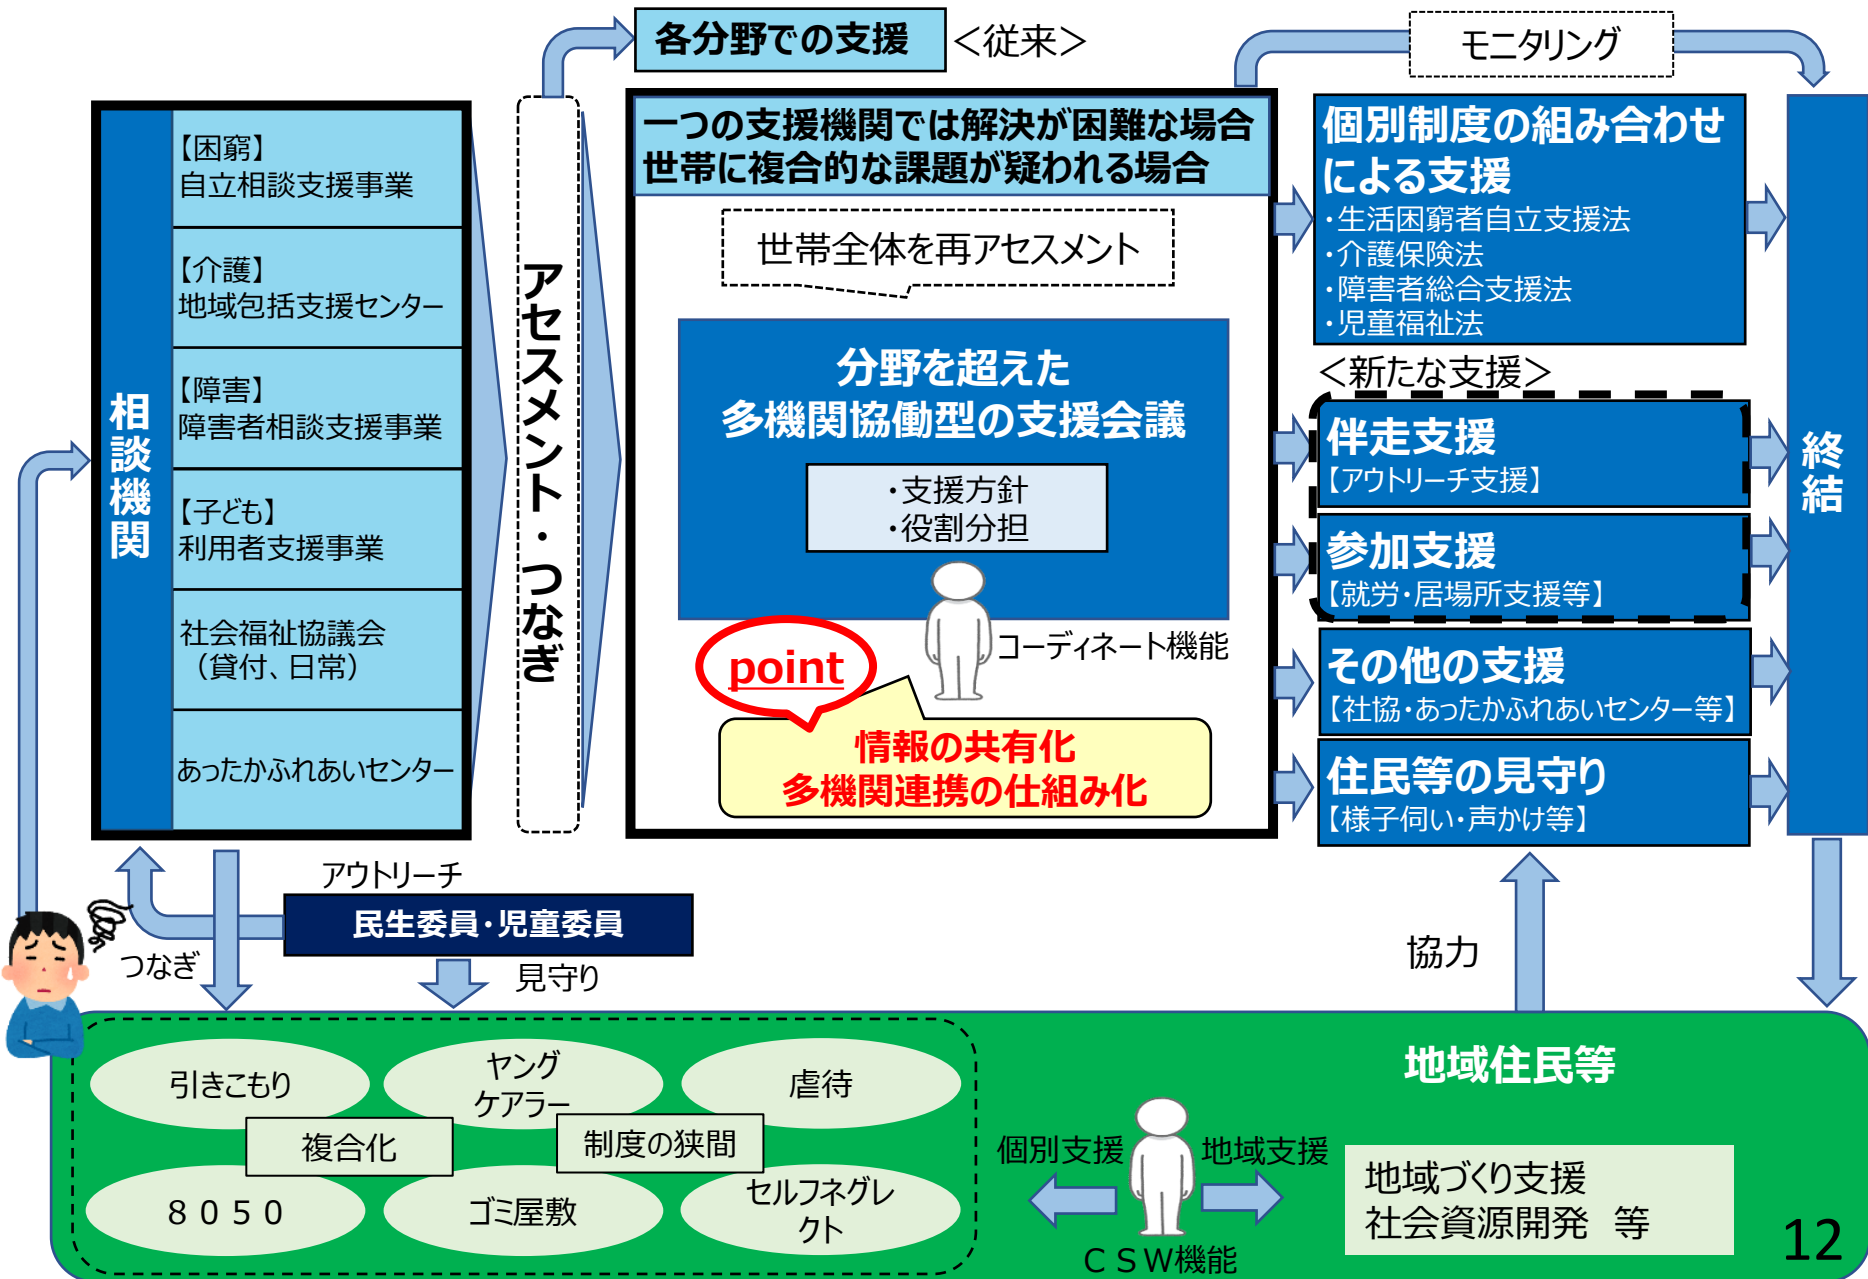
各分野での支援 <従来>

モニタリング

相談機関

【困窮】
自立相談支援事業

【介護】
地域包括支援センター

【障害】
障害者相談支援事業

【子ども】
利用者支援事業

社会福祉協議会
（貸付、日常）

あったかふれあいセンター

アセスメント・つなぎ

一つの支援機関では解決が困難な場合
世帯に複合的な課題が疑われる場合

世帯全体を再アセスメント

分野を超えた
多機関協働型の支援会議

・支援方針
・役割分担

コーディネート機能

point

情報の共有化
多機関連携の仕組み化

個別制度の組み合わせによる支援
・生活困窮者自立支援法
・介護保険法
・障害者総合支援法
・児童福祉法

<新たな支援>

伴走支援
【アウトリーチ支援】

参加支援
【就労・居場所支援等】

その他の支援
【社協・あったかふれあいセンター等】

住民等の見守り
【様子伺い・声かけ等】

終結

アウトリーチ

民生委員・児童委員

つなぎ

見守り

協力

引きこもり

ヤング
ケアラー

虐待

複合化

制度の狭間

８０５０

ゴミ屋敷

セルフネグレクト

地域住民等

個別支援

地域支援

ＣＳＷ機能

地域づくり支援
社会資源開発　等

12